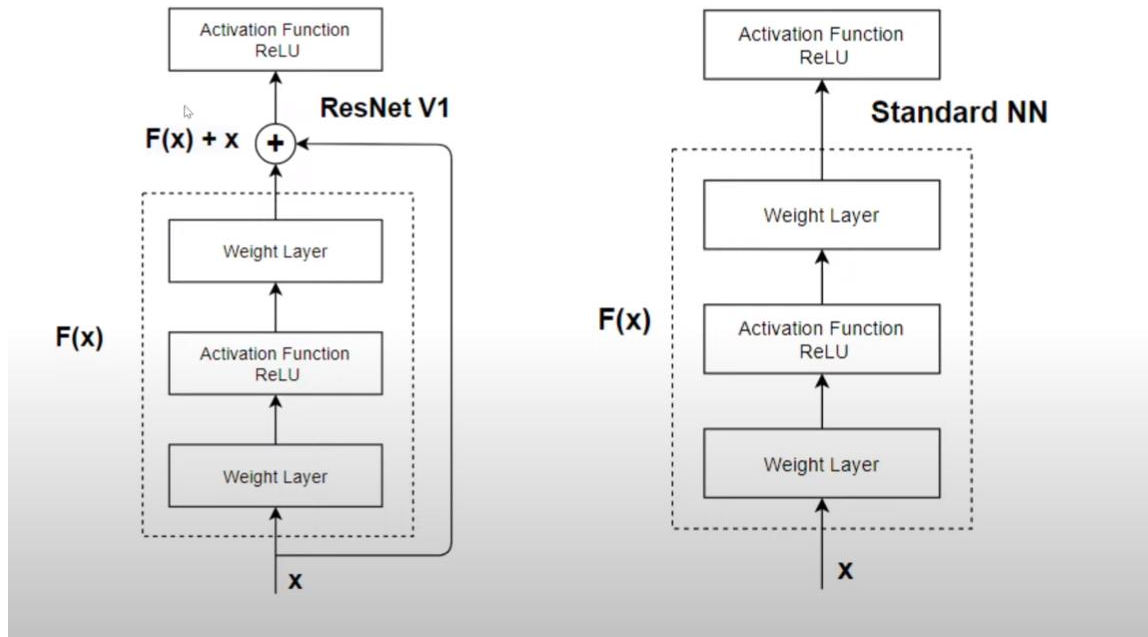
Activation Function
ReLU

ResNet V1

F(x) + x

+

Weight Layer

F(x)

Activation Function
ReLU

Weight Layer

x

Activation Function
ReLU

Standard NN

Weight Layer

F(x)

Activation Function
ReLU

Weight Layer

x